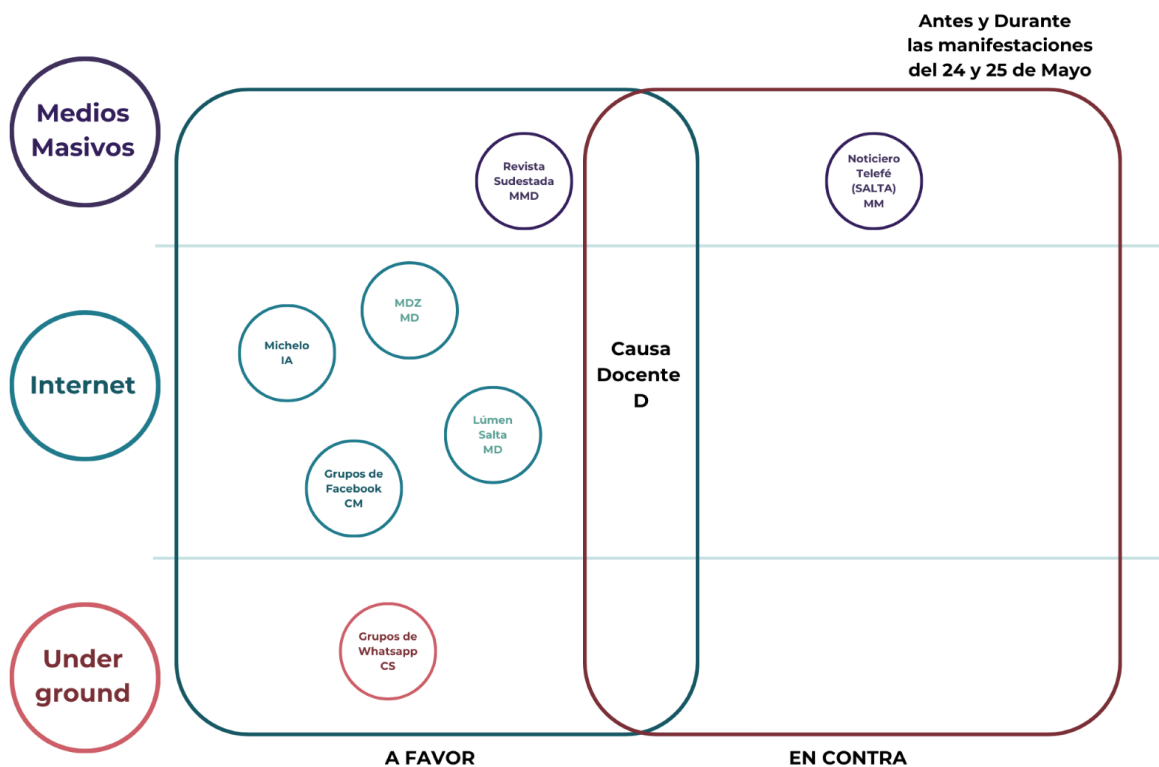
Antes y Durante las manifestaciones del 24 y 25 de Mayo

Medios Masivos

Revista Sudestada MMD

Noticiero Telefé (SALTA) MM

Internet

MDZ MD

Michelo IA

Causa Docente D

Lúmen Salta MD

Grupos de Facebook CM

Under ground

Grupos de Whatsapp CS

A FAVOR

EN CONTRA